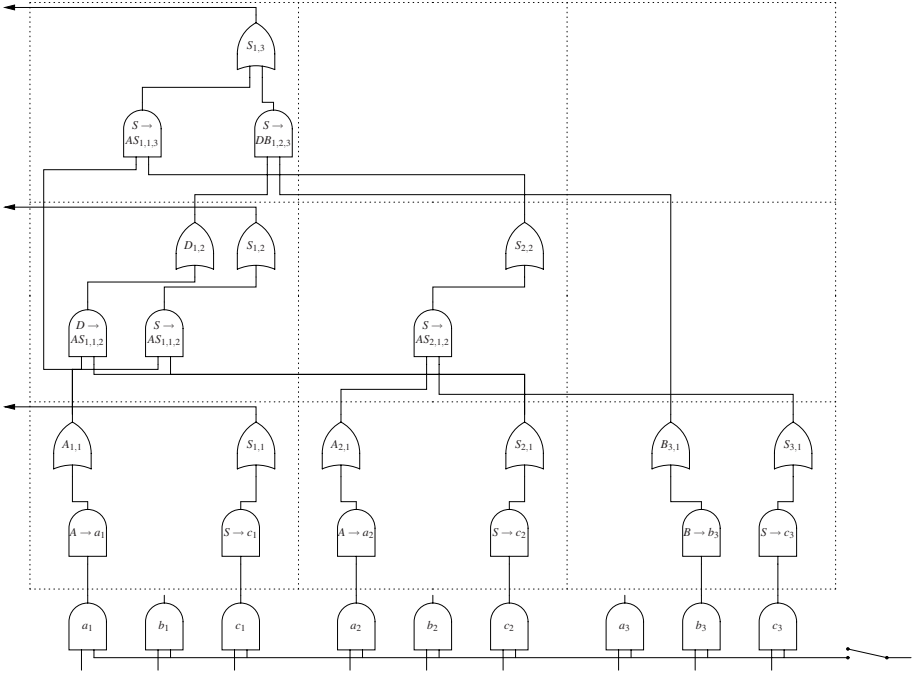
$S_{1,3}$

$S \rightarrow AS_{1,1,3}$

$S \rightarrow DB_{1,2,3}$

$D_{1,2}$

$S_{1,2}$

$S_{2,2}$

$D \rightarrow AS_{1,1,2}$

$S \rightarrow AS_{1,1,2}$

$S \rightarrow AS_{2,1,2}$

$A_{1,1}$

$S_{1,1}$

$A_{2,1}$

$S_{2,1}$

$B_{3,1}$

$S_{3,1}$

$A \rightarrow a_1$

$S \rightarrow c_1$

$A \rightarrow a_2$

$S \rightarrow c_2$

$B \rightarrow b_3$

$S \rightarrow c_3$

$a_1$

$b_1$

$c_1$

$a_2$

$b_2$

$c_2$

$a_3$

$b_3$

$c_3$